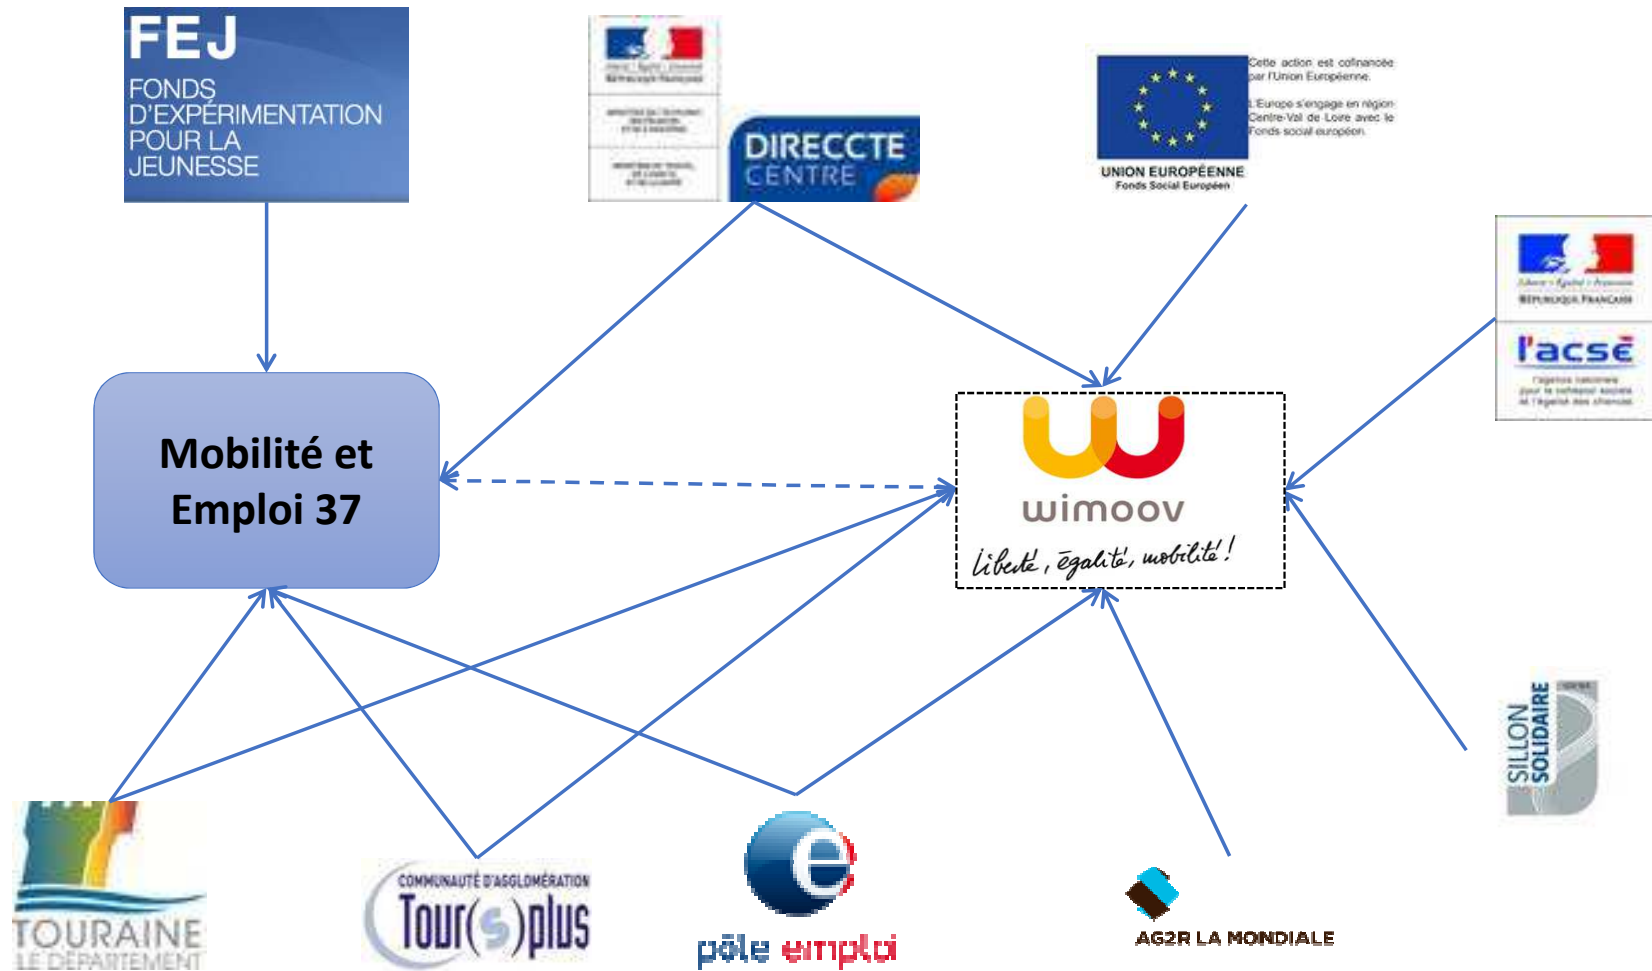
FEJ
FONDS D'EXPÉRIMENTATION POUR LA JEUNESSE

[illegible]

DIRECCTE
CENTRE

UNION EUROPÉENNE
Fonds Social Européen

Cette action est cofinancée par l'Union Européenne.

L'Europe s'engage en région Centre-Val de Loire avec le Fonds social européen.

RÉPUBLIQUE FRANÇAISE

l'acsé

Mobilité et Emploi 37

wimoov
liberté, égalité, mobilité !

SILLON SOLIDAIRE

TOURAINE
LE DÉPARTEMENT

COMMUNAUTÉ D'AGGLOMÉRATION
Tour(s)plus

pôle emploi

AG2R LA MONDIALE